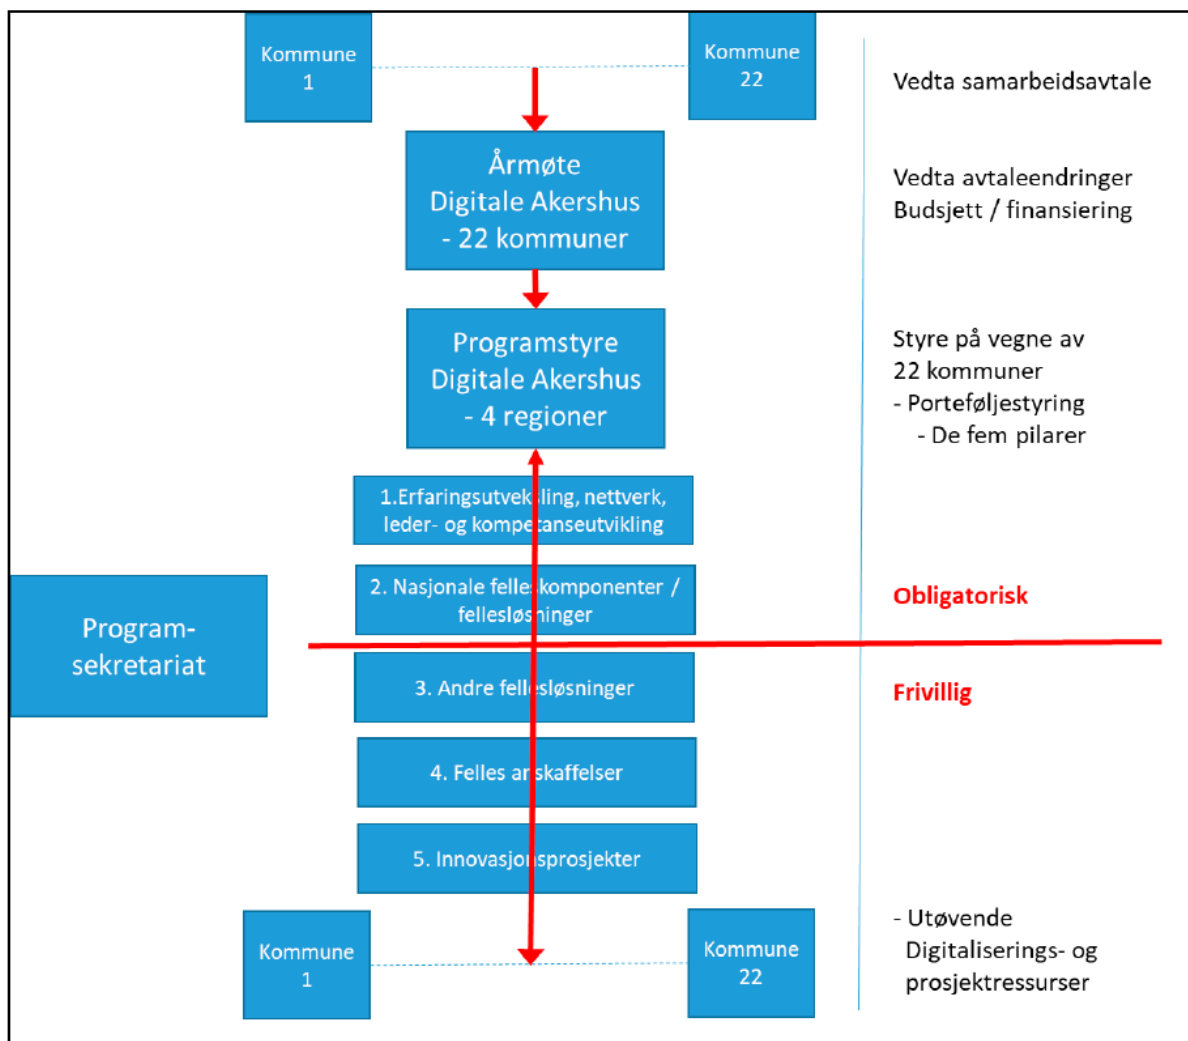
Kommune 1

Kommune 22

Vedta samarbeidsavtale

Årmøte
Digitale Akershus
- 22 kommuner

Vedta avtaleendringer
Budsjett / finansiering

Programstyre
Digitale Akershus
- 4 regioner

Styre på vegne av 22 kommuner
- Porteføljestyring
- De fem pilarer

1.Erfaringsutveksling, nettverk, leder- og kompetanseutvikling

2. Nasjonale felleskomponenter / fellesløsninger

Obligatorisk

Program-
sekretariat

3. Andre fellesløsninger

Frivillig

4. Felles anskaffelser

5. Innovasjonsprosjekter

Kommune 1

Kommune 22

- Utøvende
Digitaliserings- og prosjektressurser